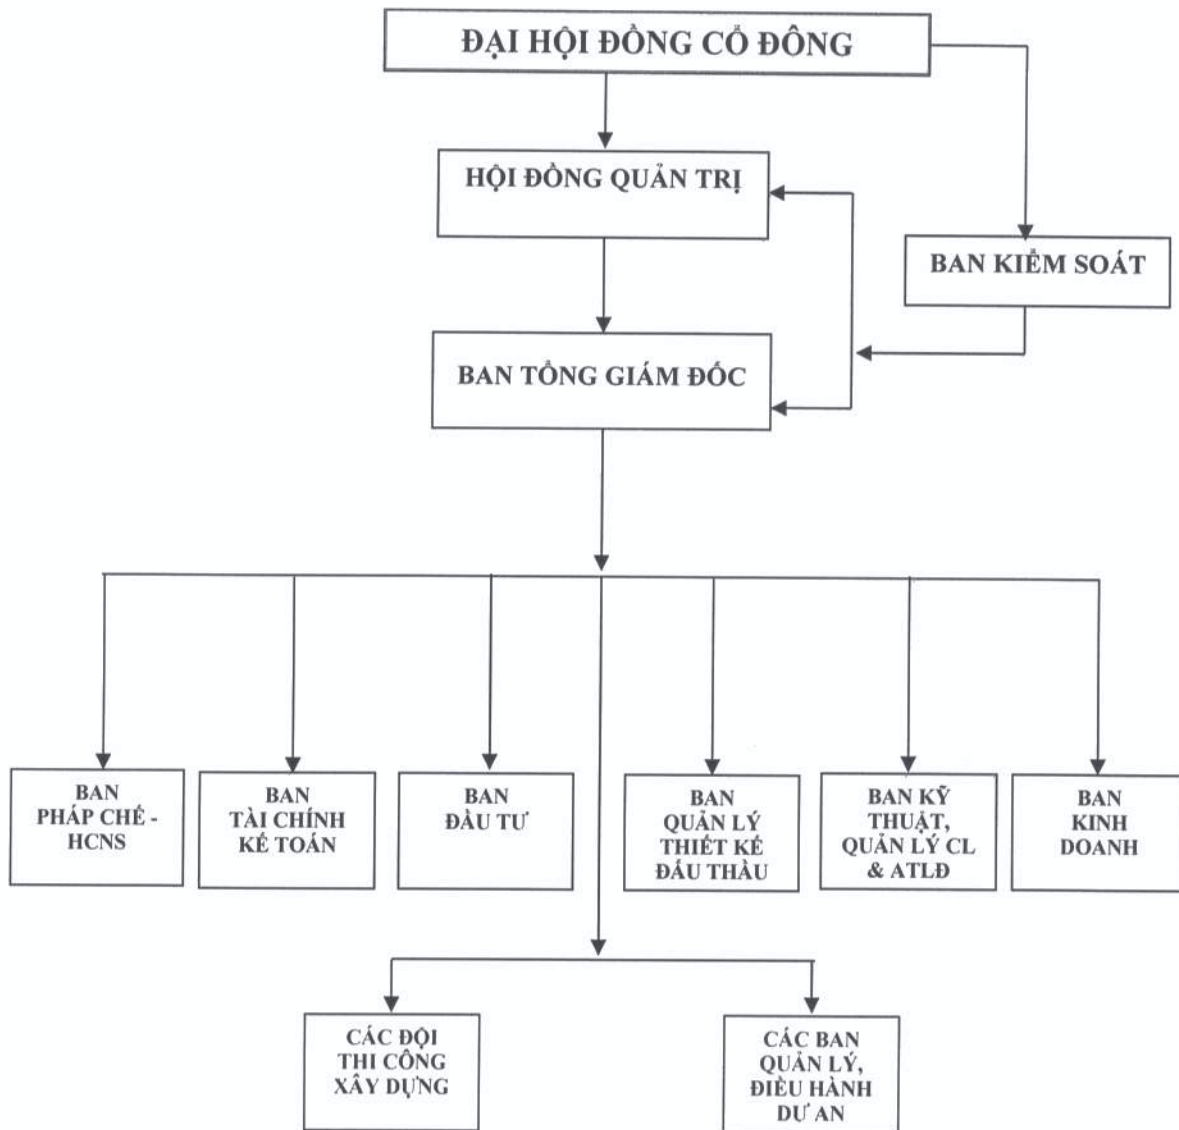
ĐẠI HỘI ĐỒNG CỔ ĐÔNG

HỘI ĐỒNG QUẢN TRỊ

BAN KIỂM SOÁT

BAN TỔNG GIÁM ĐỐC

BAN PHÁP CHẾ - HCNS

BAN TÀI CHÍNH KẾ TOÁN

BAN ĐẦU TƯ

BAN QUẢN LÝ THIẾT KẾ ĐẤU THẦU

BAN KỸ THUẬT, QUẢN LÝ CL & ATLĐ

BAN KINH DOANH

CÁC ĐỘI THI CÔNG XÂY DỰNG

CÁC BAN QUẢN LÝ, ĐIỀU HÀNH DỰ AN